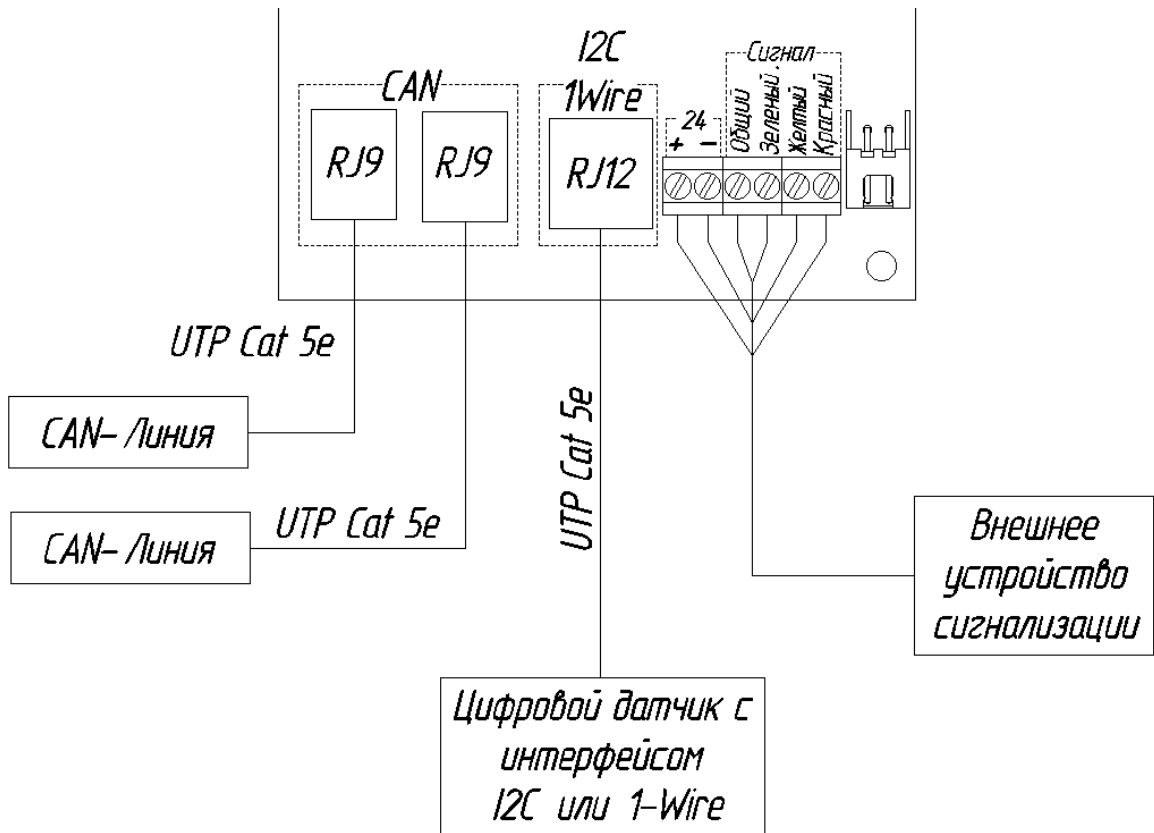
I2C
1Wire

CAN

RJ9

RJ9

RJ12

Сигнал

24
+ −

Общий
Зеленый
Желтый
Красный

UTP Cat 5e

CAN– Линия

UTP Cat 5e

CAN– Линия

UTP Cat 5e

Внешнее устройство сигнализации

Цифровой датчик с интерфейсом I2C или 1-Wire